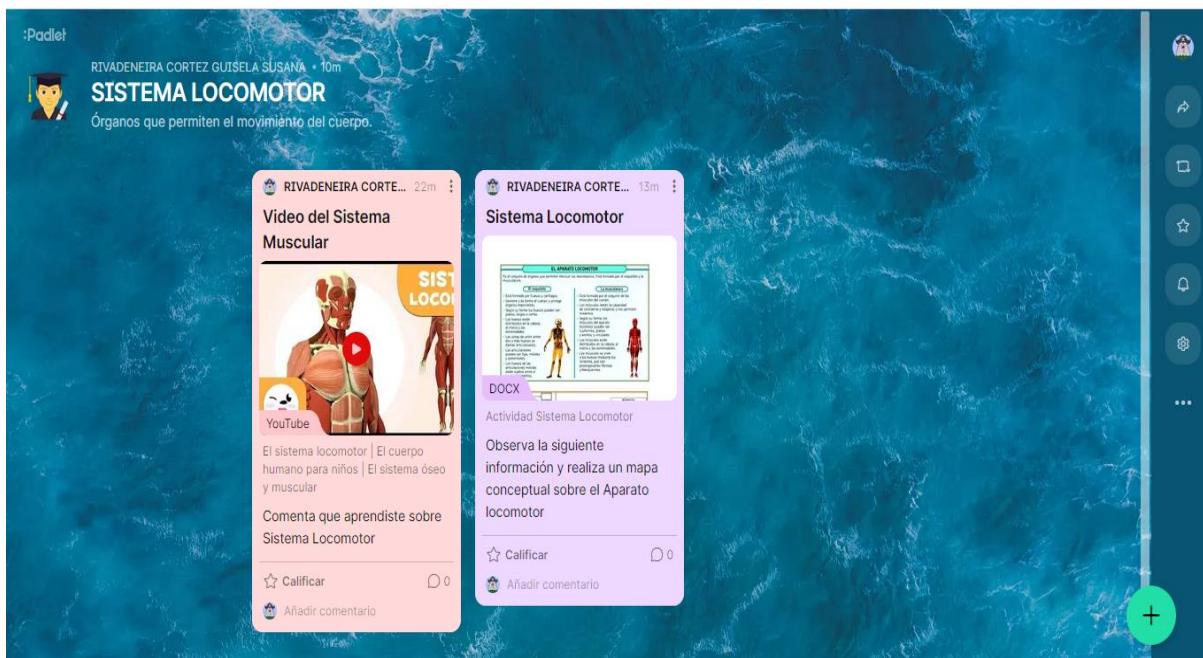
:Padlet

RIVADENEIRA CORTEZ GUISELA SUSANA • 10m
SISTEMA LOCOMOTOR
Órganos que permiten el movimiento del cuerpo.

RIVADENEIRA CORTE... 22m
Video del Sistema Muscular

SIST LOCO

YouTube
El sistema locomotor | El cuerpo humano para niños | El sistema óseo y muscular

Comenta que aprendiste sobre Sistema Locomotor

Calificar 0
Añadir comentario

RIVADENEIRA CORTE... 13m
Sistema Locomotor

EL APARATO LOCOMOTOR

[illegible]

DOCX
Actividad Sistema Locomotor

Observa la siguiente información y realiza un mapa conceptual sobre el Aparato locomotor

Calificar 0
Añadir comentario

+